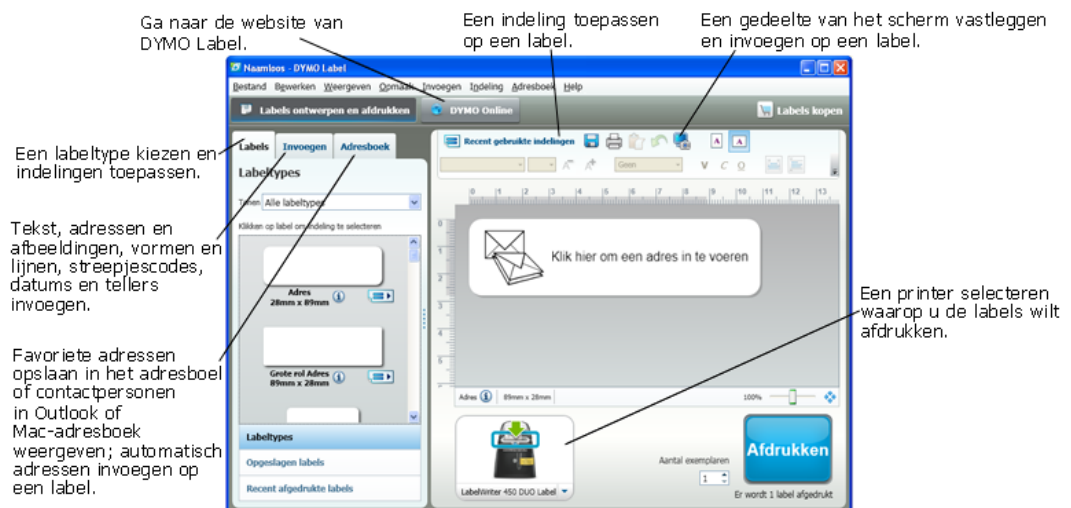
Ga naar de website van DYMO Label.

Een indeling toepassen op een label.

Een gedeelte van het scherm vastleggen en invoegen op een label.

Naamloos - DYMO Label

Bestand Bewerken Weergeven Opmaak Invoegen Indeling Adresboek Help

Labels ontwerpen en afdrukken

DYMO Online

Labels kopen

Een labeltype kiezen en indelingen toepassen.

Labels

Invoegen

Adresboek

Labeltypes

Tonen Alle labeltypes

Klikken op label om indeling te selecteren

Adres 28mm x 89mm

Grote rol Adres 89mm x 28mm

Labeltypes

Opgeslagen labels

Recent afgedrukte labels

Recent gebruikte indelingen

Geen

Klik hier om een adres in te voeren

Adres

89mm x 28mm

100%

LabelWriter 450 DUO Label

Aantal exemplaren

1

Afdrukken

Er wordt 1 label afgedrukt

Tekst, adressen en afbeeldingen, vormen en lijnen, streepjescodes, datums en tellers invoegen.

Favoriete adressen opslaan in het adresboel of contactpersonen in Outlook of Mac-adresboek weergeven; automatisch adressen invoegen op een label.

Een printer selecteren waarop u de labels wilt afdrukken.